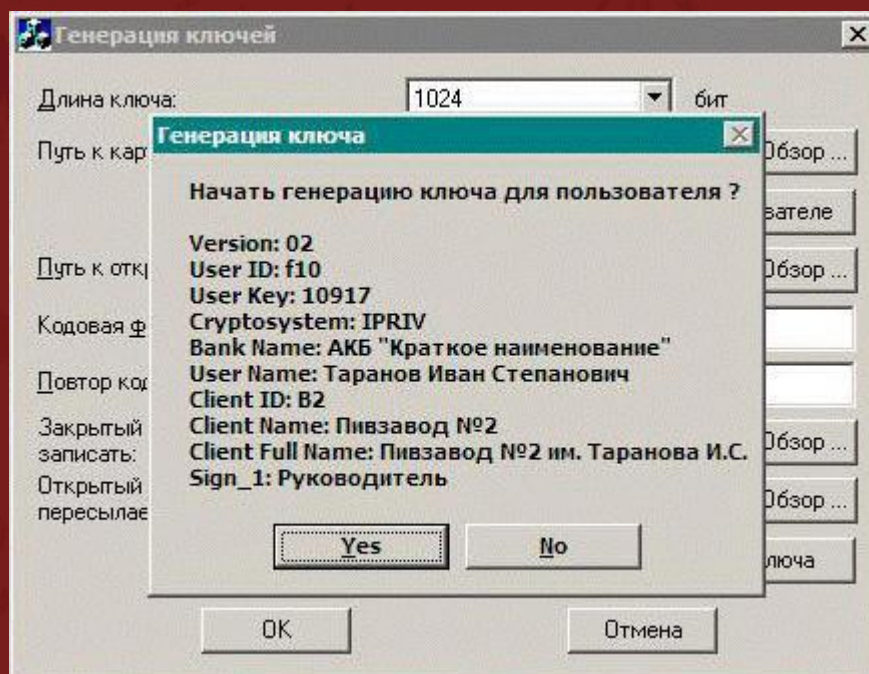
Генерация ключей

Длина ключа: 1024 бит

Путь к кар

Обзор ...

вателе

Путь к откр

Обзор ...

Кодовая ф

Повтор ко

Закрытый записать:

Обзор ...

Открытый пересылае

Обзор ...

ключа

Генерация ключа

Начать генерацию ключа для пользователя ?

Version: 02
User ID: f10
User Key: 10917
Cryptosystem: IPRIV
Bank Name: АКБ "Краткое наименование"
User Name: Таранов Иван Степанович
Client ID: B2
Client Name: Пивзавод №2
Client Full Name: Пивзавод №2 им. Таранова И.С.
Sign_1: Руководитель

Yes No

OK Отмена